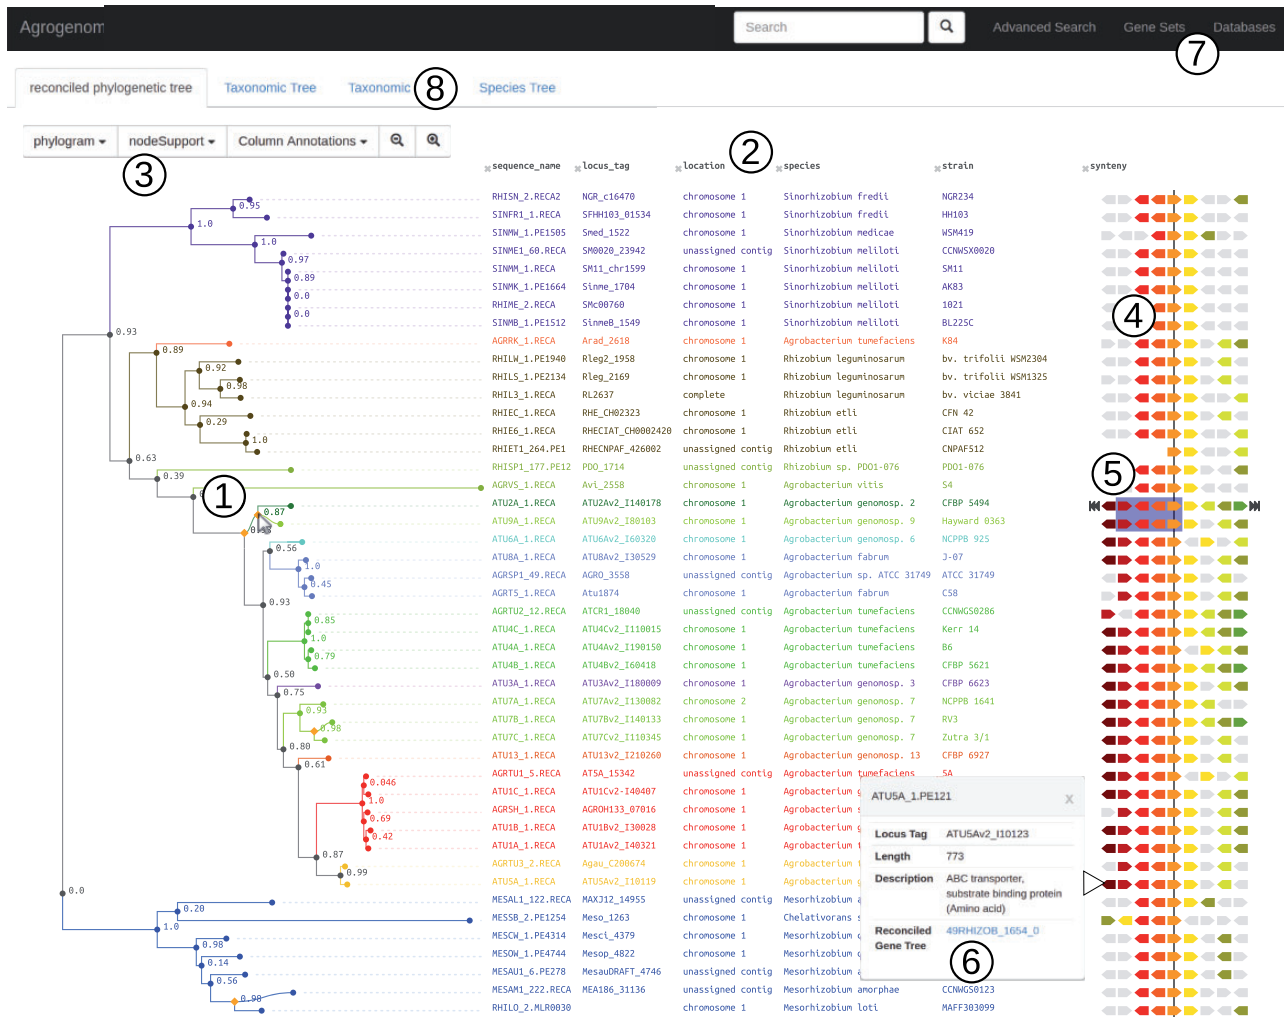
Agrogenom

Search

Advanced Search Gene Sets Databases

7

reconciled phylogenetic tree Taxonomic Tree Taxonomic 8 Species Tree

phylogram ▾ nodeSupport ▾ Column Annotations ▾

3

2

sequence_name locus_tag location species strain synteny

| sequence_name | locus_tag | location | species | strain |
|---|---|---|---|---|
| RHISN_2.RECA2 | NGR_c16470 | chromosome 1 | Sinorhizobium fredii | NGR234 |
| SINFR1_1.RECA | SFHH103_01534 | chromosome 1 | Sinorhizobium fredii | HH103 |
| SINMW_1.PE1505 | Smed_1522 | chromosome 1 | Sinorhizobium medicae | WSM419 |
| SINME1_60.RECA | SM0020_23942 | unassigned contig | Sinorhizobium meliloti | CCNWSX0020 |
| SINMM_1.RECA | SM11_chr1599 | chromosome 1 | Sinorhizobium meliloti | SM11 |
| SINMK_1.PE1664 | Sinme_1704 | chromosome 1 | Sinorhizobium meliloti | AK83 |
| RHIME_2.RECA | SMc00760 | chromosome 1 | Sinorhizobium meliloti | 1021 |
| SINMB_1.PE1512 | SinmeB_1549 | chromosome 1 | Sinorhizobium meliloti | BL225C |
| AGRRK_1.RECA | Arad_2618 | chromosome 1 | Agrobacterium tumefaciens | K84 |
| RHILW_1.PE1940 | Rleg2_1958 | chromosome 1 | Rhizobium leguminosarum | bv. trifolii WSM2304 |
| RHILS_1.PE2134 | Rleg_2169 | chromosome 1 | Rhizobium leguminosarum | bv. trifolii WSM1325 |
| RHIL3_1.RECA | RL2637 | complete | Rhizobium leguminosarum | bv. viciae 3841 |
| RHIEC_1.RECA | RHE_CH02323 | chromosome 1 | Rhizobium etli | CFN 42 |
| RHIE6_1.RECA | RHECIAT_CH0002420 | chromosome 1 | Rhizobium etli | CIAT 652 |
| RHIET1_264.PE1 | RHECNPAF_426002 | unassigned contig | Rhizobium etli | CNPAF512 |
| RHISP1_177.PE12 | PDO_1714 | unassigned contig | Rhizobium sp. PDO1-076 | PDO1-076 |
| AGRVS_1.RECA | Avi_2558 | chromosome 1 | Agrobacterium vitis | S4 |
| ATU2A_1.RECA | ATU2Av2_I140178 | chromosome 1 | Agrobacterium genomosp. 2 | CFBP 5494 |
| ATU9A_1.RECA | ATU9Av2_I80103 | chromosome 1 | Agrobacterium genomosp. 9 | Hayward 0363 |
| ATU6A_1.RECA | ATU6Av2_I60320 | chromosome 1 | Agrobacterium genomosp. 6 | NCPPB 925 |
| ATU8A_1.RECA | ATU8Av2_I30529 | chromosome 1 | Agrobacterium fabrum | J-07 |
| AGRSP1_49.RECA | AGRO_3558 | unassigned contig | Agrobacterium sp. ATCC 31749 | ATCC 31749 |
| AGRT5_1.RECA | Atu1874 | chromosome 1 | Agrobacterium fabrum | C58 |
| AGRTU2_12.RECA | ATCR1_18040 | unassigned contig | Agrobacterium tumefaciens | CCNWGS0286 |
| ATU4C_1.RECA | ATU4Cv2_I110015 | chromosome 1 | Agrobacterium tumefaciens | Kerr 14 |
| ATU4A_1.RECA | ATU4Av2_I190150 | chromosome 1 | Agrobacterium tumefaciens | B6 |
| ATU4B_1.RECA | ATU4Bv2_I60418 | chromosome 1 | Agrobacterium tumefaciens | CFBP 5621 |
| ATU3A_1.RECA | ATU3Av2_I180009 | chromosome 1 | Agrobacterium genomosp. 3 | CFBP 6623 |
| ATU7A_1.RECA | ATU7Av2_I130082 | chromosome 2 | Agrobacterium genomosp. 7 | NCPPB 1641 |
| ATU7B_1.RECA | ATU7Bv2_I140133 | chromosome 1 | Agrobacterium genomosp. 7 | RV3 |
| ATU7C_1.RECA | ATU7Cv2_I110345 | chromosome 1 | Agrobacterium genomosp. 7 | Zutra 3/1 |
| ATU13_1.RECA | ATU13v2_I210260 | chromosome 1 | Agrobacterium genomosp. 13 | CFBP 6927 |
| AGRTU1_5.RECA | ATSA_15342 | unassigned contig | Agrobacterium tumefaciens | 5A |
| ATU1C_1.RECA | ATU1Cv2-I40047 | chromosome 1 | Agrobacterium g | |
| AGRSH_1.RECA | AGROH133_07016 | chromosome 1 | Agrobacterium | |
| ATU1B_1.RECA | ATU1Bv2_I30028 | chromosome 1 | Agrobacterium | |
| ATU1A_1.RECA | ATU1Av2_I40321 | chromosome 1 | Agrobacterium t | |
| AGRTU3_2.RECA | Agau_C200674 | chromosome 1 | Agrobacterium | |
| ATU5A_1.RECA | ATU5Av2_I10119 | location 1 | Agrobacterium | |
| MESAL1_122.RECA | MAX312_14955 | unassigned contig | Mesorhizobium a | |
| MESSB_2.PE1254 | Meso_1263 | chromosome 1 | Chelativorans s | |
| MESCW_1.PE4314 | Mesci_4379 | chromosome 1 | Mesorhizobium c | |
| MESOW_1.PE4744 | Mesop_4822 | chromosome 1 | Mesorhizobium c | |
| MESAU1_6.PE278 | MesauDRAFT_4746 | unassigned contig | Mesorhizobium a | |
| MESAM1_222.RECA | MEA186_31136 | unassigned contig | Mesorhizobium amorphae | CCNWGS0123 |
| RHILO_2.MLR0030 | | chromosome 1 | Mesorhizobium loti | MAFF303099 |

0.95 1.0 1.0 0.97 0.89 0.0 0.0 0.93 0.89 0.92 0.98 0.94 0.29 1.0 0.63 0.39 1 0.87 0.56 1.0 0.45 0.93 0.85 1.0 0.79 0.50 0.75 0.93 0.98 0.80 0.61 0.046 1.0 0.69 0.42 0.87 0.99 0.0 0.20 1.0 0.98 0.14 0.56 0.98

4

5

ATU5A_1.PE121 x

Locus Tag ATU5Av2_I10123
Length 773
Description ABC transporter, substrate binding protein (Amino acid)
Reconciled Gene Tree 49RHIZOB_1654_0

6